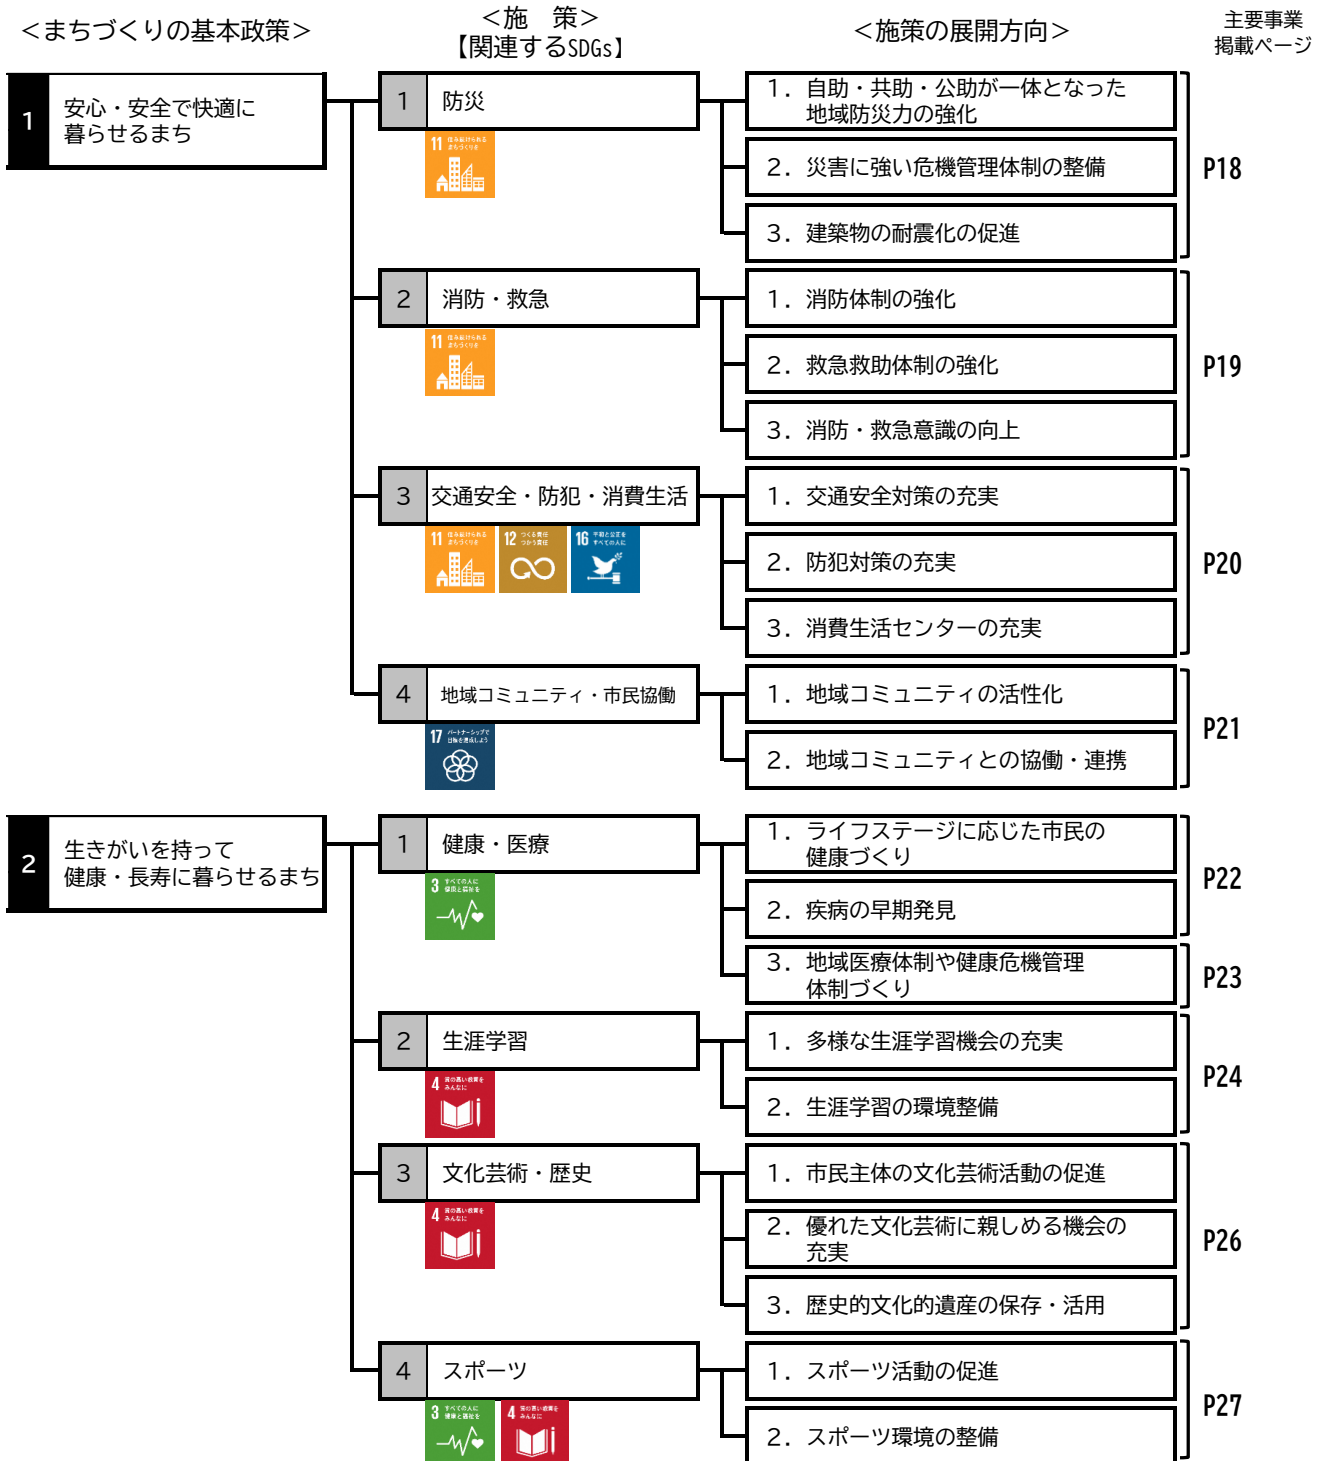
＜まちづくりの基本政策＞

＜施　策＞
【関連するSDGs】

＜施策の展開方向＞

主要事業
掲載ページ

1 安心・安全で快適に暮らせるまち

1 防災

11 住み続けられるまちづくりを

1．自助・共助・公助が一体となった地域防災力の強化
2．災害に強い危機管理体制の整備
3．建築物の耐震化の促進

P18

2 消防・救急

11 住み続けられるまちづくりを

1．消防体制の強化
2．救急救助体制の強化
3．消防・救急意識の向上

P19

3 交通安全・防犯・消費生活

11 住み続けられるまちづくりを
12 つくる責任つかう責任
16 平和と公正をすべての人に

1．交通安全対策の充実
2．防犯対策の充実
3．消費生活センターの充実

P20

4 地域コミュニティ・市民協働

17 パートナーシップで目標を達成しよう

1．地域コミュニティの活性化
2．地域コミュニティとの協働・連携

P21

2 生きがいを持って健康・長寿に暮らせるまち

1 健康・医療

3 すべての人に健康と福祉を

1．ライフステージに応じた市民の健康づくり
2．疾病の早期発見

P22

3．地域医療体制や健康危機管理体制づくり

P23

2 生涯学習

4 質の高い教育をみんなに

1．多様な生涯学習機会の充実
2．生涯学習の環境整備

P24

3 文化芸術・歴史

4 質の高い教育をみんなに

1．市民主体の文化芸術活動の促進
2．優れた文化芸術に親しめる機会の充実
3．歴史的文化的遺産の保存・活用

P26

4 スポーツ

3 すべての人に健康と福祉を
4 質の高い教育をみんなに

1．スポーツ活動の促進
2．スポーツ環境の整備

P27